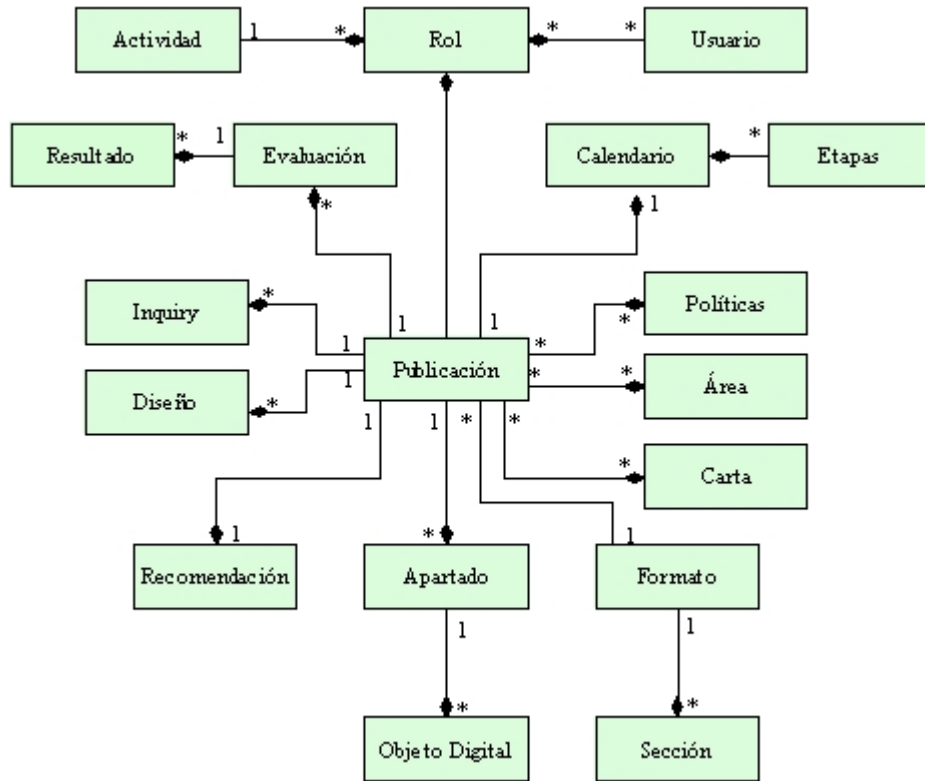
Actividad
1
*
Rol
*
*
Usuario

Resultado
*
1
Evaluación

Calendario
*
Etapas

*
1

Inquiry
*
1
1
1
Políticas
*
*

Publicación
*
*
Área

Diseño
*
1
1
1
*
*

*
Carta

1
*
1

Recomendación
Apartado
Formato

1
1

*
*

Objeto Digital
Sección